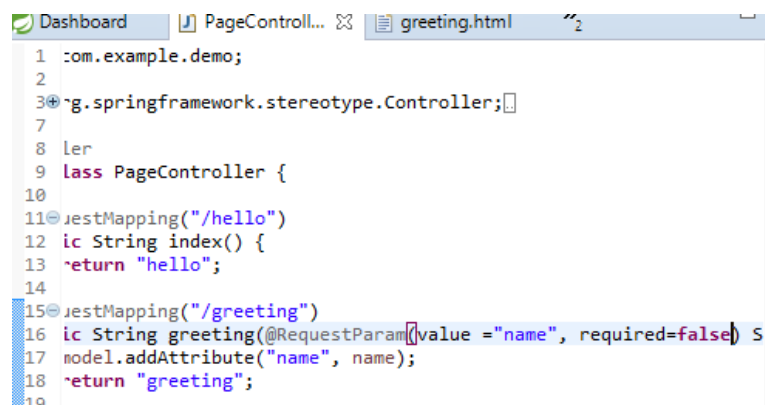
Dashboard PageControll... ☒ greeting.html ”₂

1 :om.example.demo;
2
3⊕ ·g.springframework.stereotype.Controller;
7
8 ller
9 lass PageController {
10
11⊖ ıestMapping("/hello")
12 ic String index() {
13 ·eturn "hello";

15⊖ ıestMapping("/greeting")
16 ic String greeting(@RequestParam(value ="name", required=false) S
17 model.addAttribute("name", name);
18 ·eturn "greeting";
19